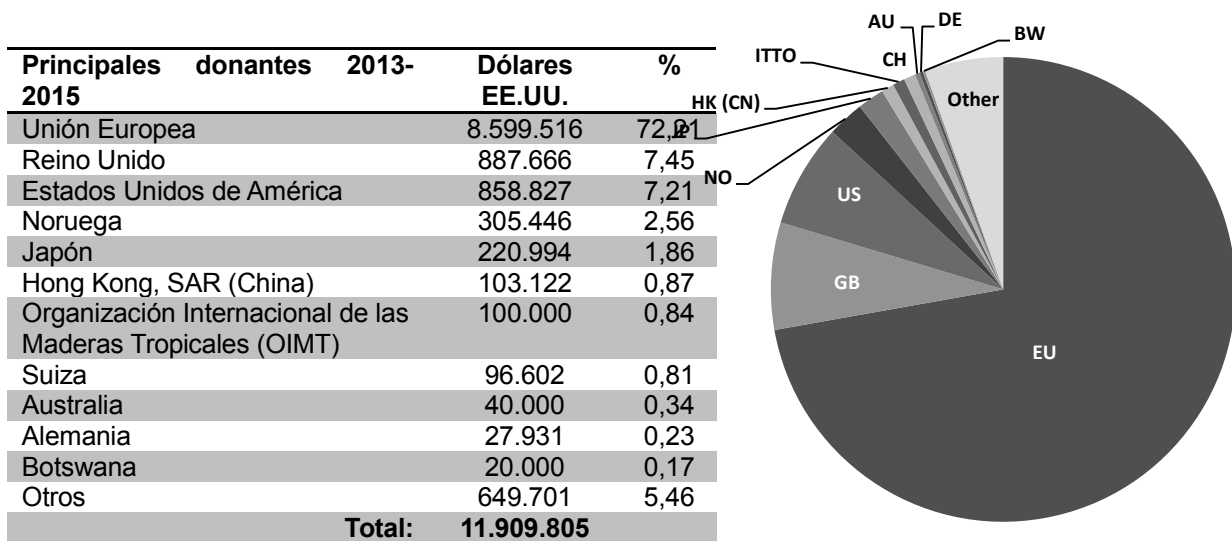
| Principales donantes 2013-2015 | Dólares EE.UU. | % |
|---|---|---|
| Unión Europea | 8.599.516 | 72,21 |
| Reino Unido | 887.666 | 7,45 |
| Estados Unidos de América | 858.827 | 7,21 |
| Noruega | 305.446 | 2,56 |
| Japón | 220.994 | 1,86 |
| Hong Kong, SAR (China) | 103.122 | 0,87 |
| Organización Internacional de las Maderas Tropicales (OIMT) | 100.000 | 0,84 |
| Suiza | 96.602 | 0,81 |
| Australia | 40.000 | 0,34 |
| Alemania | 27.931 | 0,23 |
| Botswana | 20.000 | 0,17 |
| Otros | 649.701 | 5,46 |
| Total: | 11.909.805 | |

AU
DE
BW
ITTO
CH
HK (CN)
Other
JP
NO
US
GB
EU